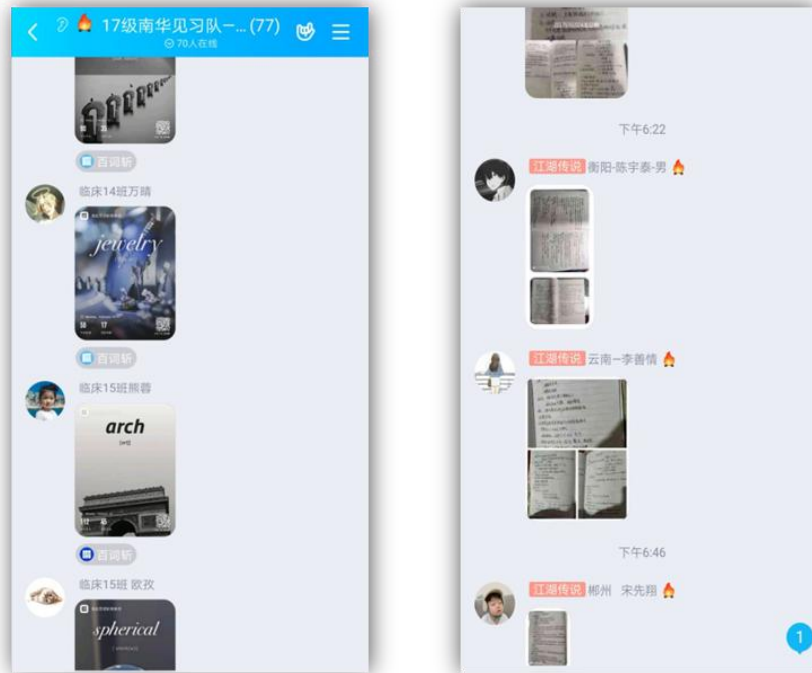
17级南华见习队一... (77)
70人在线

百词斩

临床14班万晴

jewelry

58 17

百词斩

临床15班熊蓉

arch

百词斩

临床15班 欧孜

spherical

下午6:22

江湖传说 衡阳-陈宇泰-男

江湖传说 云南一李善情

下午6:46

江湖传说 郴州 宋先翔

1